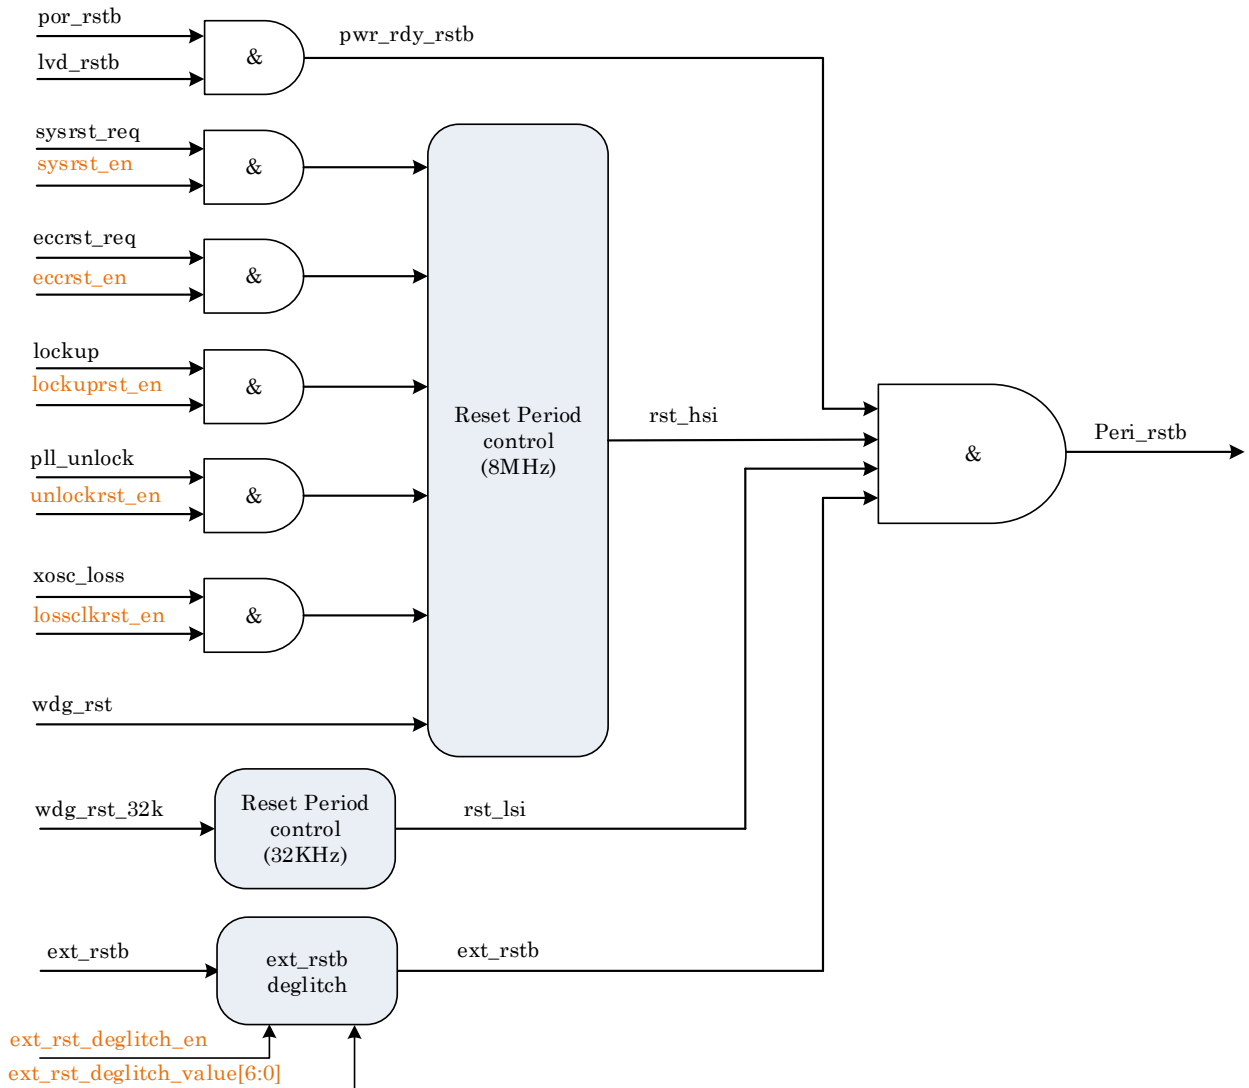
por_rstb
lvd_rstb
&
pwr_rdy_rstb
sysrst_req
sysrst_en
&
eccrst_req
eccrst_en
&
lockup
lockuprst_en
&
pll_unlock
unlockrst_en
&
xosc_loss
lossclkrst_en
&
wdg_rst
Reset Period control (8MHz)
rst_hsi
&
Peri_rstb
wdg_rst_32k
Reset Period control (32KHz)
rst_lsi
ext_rstb
ext_rstb deglitch
ext_rstb
ext_rst_deglitch_en
ext_rst_deglitch_value[6:0]